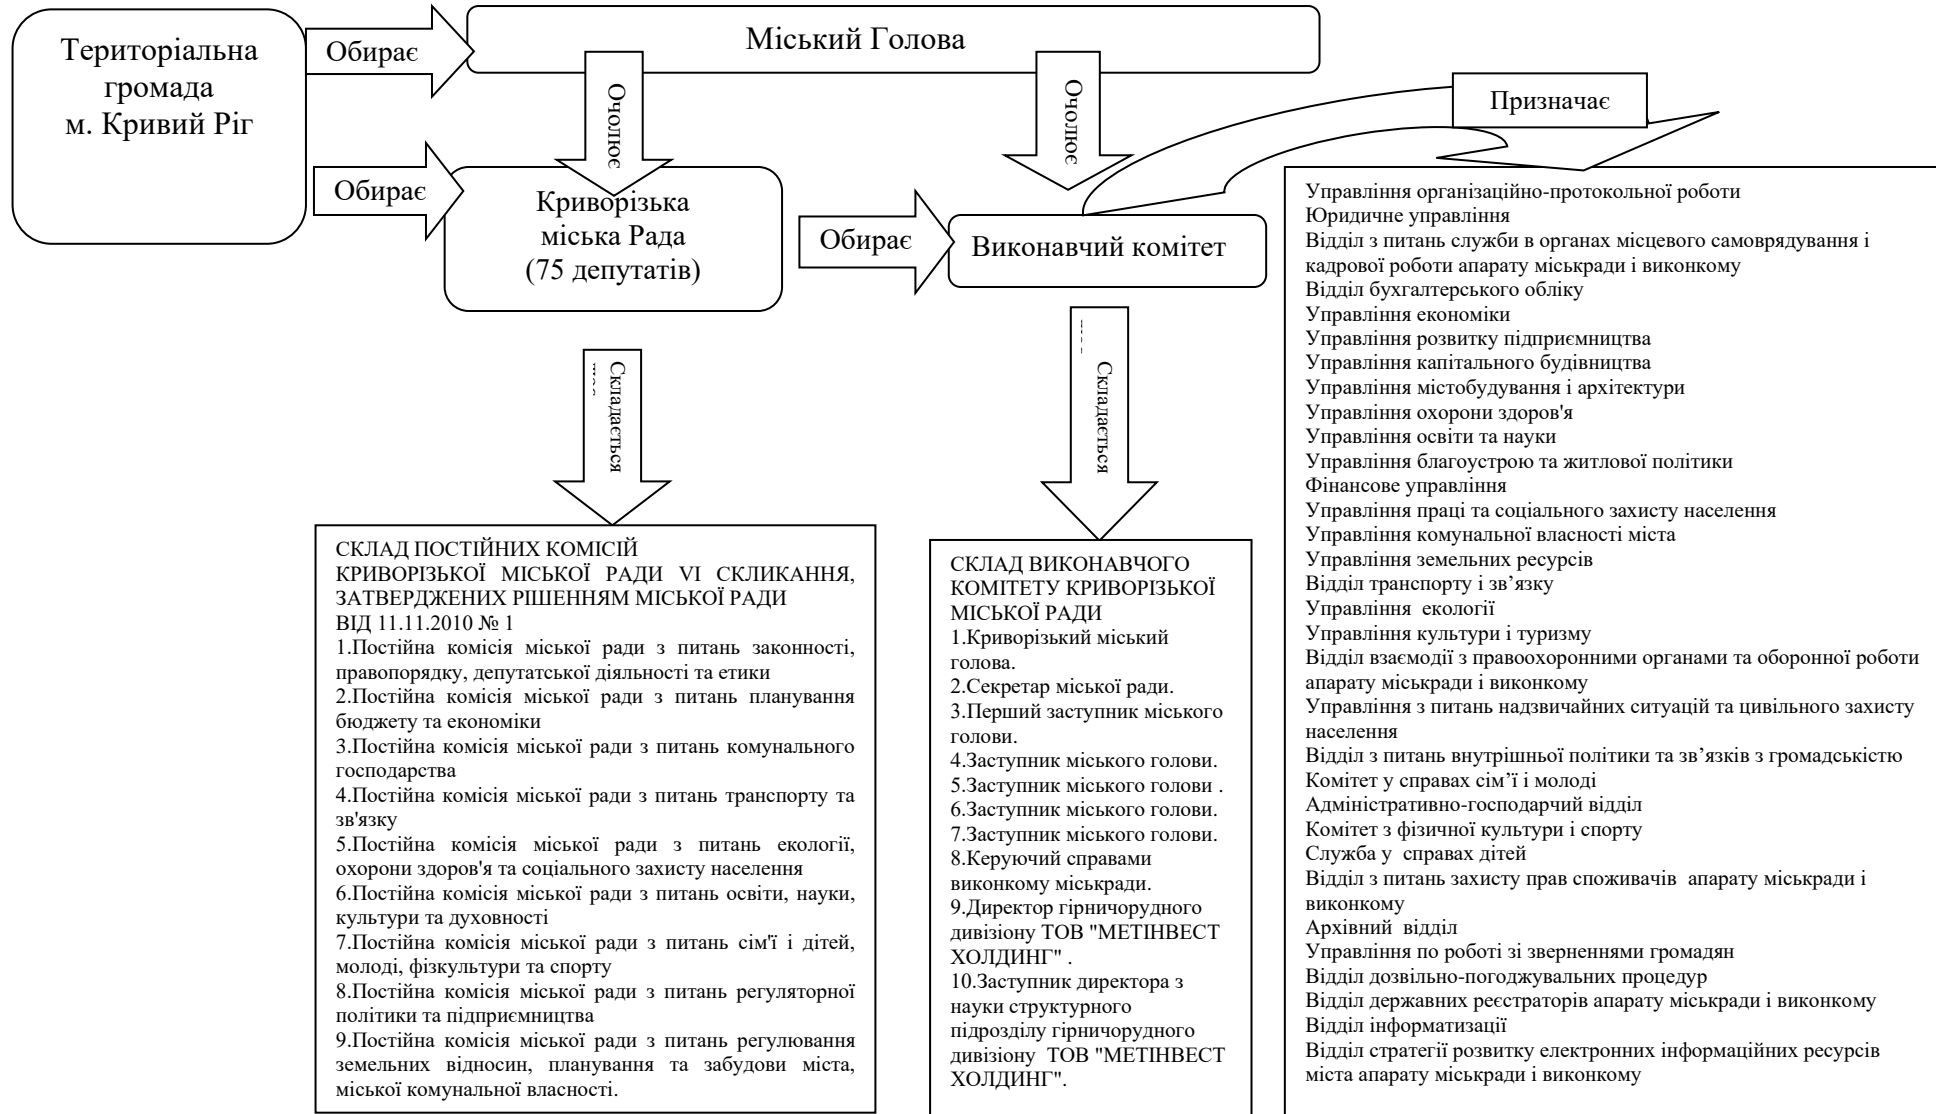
Територіальна громада м. Кривий Ріг

Обирає

Міський Голова

Очолює

Очолює

Призначає

Обирає

Криворізька міська Рада (75 депутатів)

Обирає

Виконавчий комітет

Складається

Складається

СКЛАД ПОСТІЙНИХ КОМІСІЙ КРИВОРІЗЬКОЇ МІСЬКОЇ РАДИ VI СКЛИКАННЯ, ЗАТВЕРДЖЕНИХ РІШЕННЯМ МІСЬКОЇ РАДИ ВІД 11.11.2010 № 1
1.Постійна комісія міської ради з питань законності, правопорядку, депутатської діяльності та етики
2.Постійна комісія міської ради з питань планування бюджету та економіки
3.Постійна комісія міської ради з питань комунального господарства
4.Постійна комісія міської ради з питань транспорту та зв'язку
5.Постійна комісія міської ради з питань екології, охорони здоров'я та соціального захисту населення
6.Постійна комісія міської ради з питань освіти, науки, культури та духовності
7.Постійна комісія міської ради з питань сім'ї і дітей, молоді, фізкультури та спорту
8.Постійна комісія міської ради з питань регуляторної політики та підприємництва
9.Постійна комісія міської ради з питань регулювання земельних відносин, планування та забудови міста, міської комунальної власності.

СКЛАД ВИКОНАВЧОГО КОМІТЕТУ КРИВОРІЗЬКОЇ МІСЬКОЇ РАДИ
1.Криворізький міський голова.
2.Секретар міської ради.
3.Перший заступник міського голови.
4.Заступник міського голови.
5.Заступник міського голови .
6.Заступник міського голови.
7.Заступник міського голови.
8.Керуючий справами виконкому міськради.
9.Директор гірничорудного дивізіону ТОВ "МЕТІНВЕСТ ХОЛДИНГ" .
10.Заступник директора з науки структурного підрозділу гірничорудного дивізіону ТОВ "МЕТІНВЕСТ ХОЛДИНГ".

Управління організаційно-протокольної роботи
Юридичне управління
Відділ з питань служби в органах місцевого самоврядування і кадрової роботи апарату міськради і виконкому
Відділ бухгалтерського обліку
Управління економіки
Управління розвитку підприємництва
Управління капітального будівництва
Управління містобудування і архітектури
Управління охорони здоров'я
Управління освіти та науки
Управління благоустрою та житлової політики
Фінансове управління
Управління праці та соціального захисту населення
Управління комунальної власності міста
Управління земельних ресурсів
Відділ транспорту і зв’язку
Управління екології
Управління культури і туризму
Відділ взаємодії з правоохоронними органами та оборонної роботи апарату міськради і виконкому
Управління з питань надзвичайних ситуацій та цивільного захисту населення
Відділ з питань внутрішньої політики та зв’язків з громадськістю
Комітет у справах сім’ї і молоді
Адміністративно-господарчий відділ
Комітет з фізичної культури і спорту
Служба у справах дітей
Відділ з питань захисту прав споживачів апарату міськради і виконкому
Архівний відділ
Управління по роботі зі зверненнями громадян
Відділ дозвільно-погоджувальних процедур
Відділ державних реєстраторів апарату міськради і виконкому
Відділ інформатизації
Відділ стратегії розвитку електронних інформаційних ресурсів міста апарату міськради і виконкому